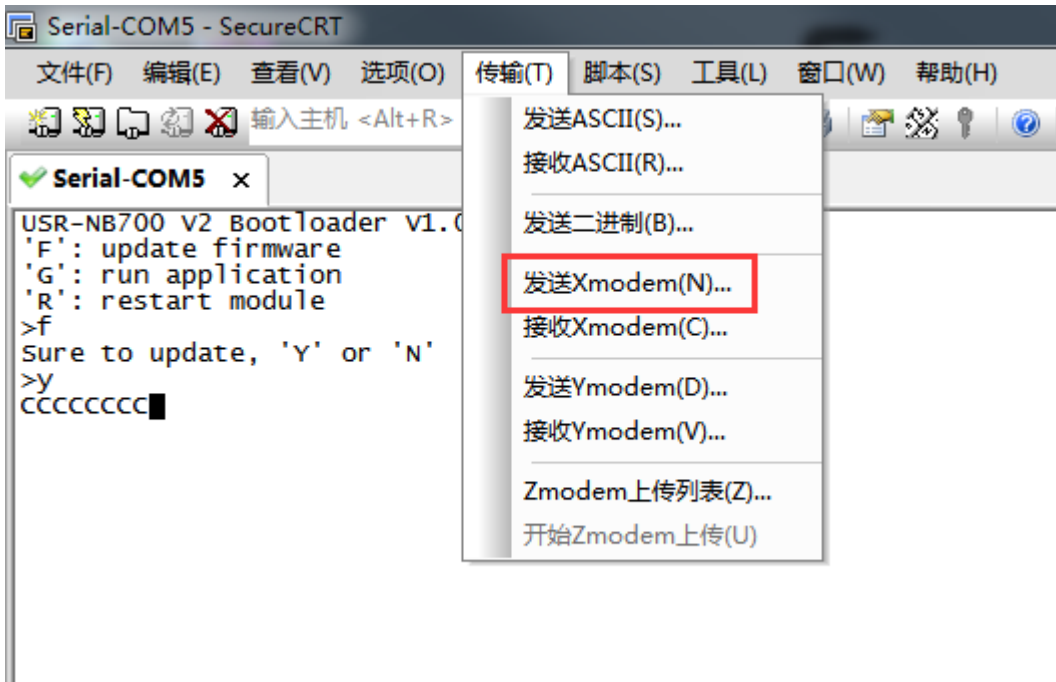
Serial-COM5 - SecureCRT

文件(F) 编辑(E) 查看(V) 选项(O) 传输(T) 脚本(S) 工具(L) 窗口(W) 帮助(H)

输入主机 <Alt+R>

Serial-COM5 ×

USR-NB700 V2 Bootloader V1.0
'F': update firmware
'G': run application
'R': restart module
>f
Sure to update, 'Y' or 'N'
>y
CCCCCCCC

发送ASCII(S)...
接收ASCII(R)...
发送二进制(B)...
发送Xmodem(N)...
接收Xmodem(C)...
发送Ymodem(D)...
接收Ymodem(V)...
Zmodem上传列表(Z)...
开始Zmodem上传(U)